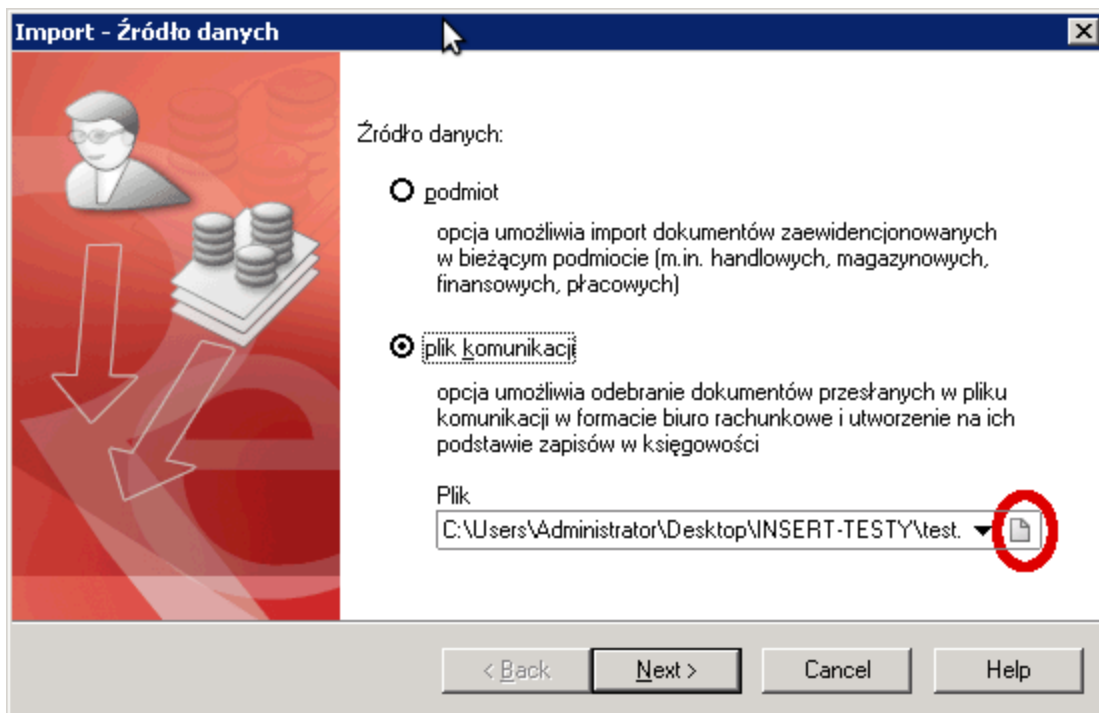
Import - Źródło danych

Źródło danych:

podmiot

opcja umożliwia import dokumentów zaewidencjonowanych w bieżącym podmiocie (m.in. handlowych, magazynowych, finansowych, płacowych)

plik komunikacji

opcja umożliwia odebranie dokumentów przesłanych w pliku komunikacji w formacie biuro rachunkowe i utworzenie na ich podstawie zapisów w księgowości

Plik
C:\Users\Administrator\Desktop\INSERT-TESTY\test.

< Back
Next >
Cancel
Help